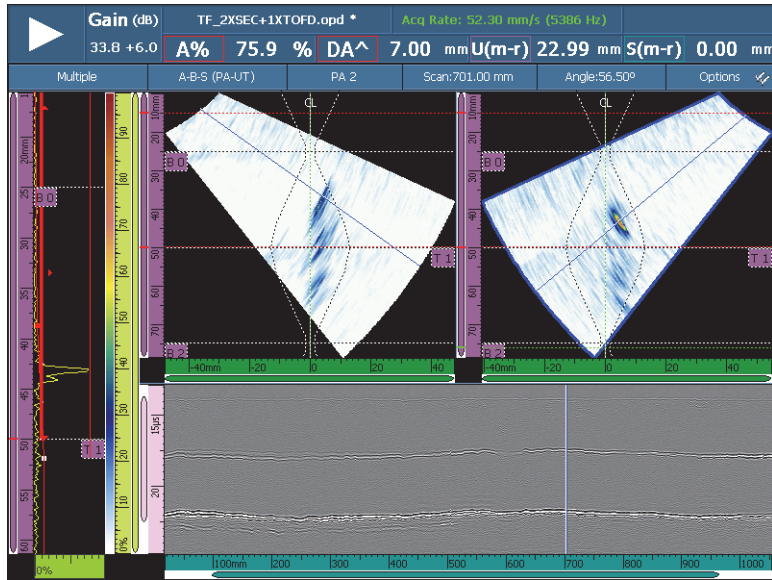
Gain (dB)
33.8 +6.0
TF_2XSEC+1XTOFD.opd *
Acq Rate: 52.30 mm/s (5386 Hz)
A% 75.9 % DA^ 7.00 mm U(m-r) 22.99 mm S(m-r) 0.00 mm

Multiple | A-B-S (PA-UT) | PA 2 | Scan:701.00 mm | Angle:56.50º | Options

20mm 25 30 35 40 45 50 55 60
B 0
T 1
0%
90 80 70 60 50 40 30 20 10 0%

10mm 20 30 40 50 60 70
CL
B 0
T 1
B 2
-40mm -20 0 20 40

10mm 20 30 40 50 60 70
CL
B 0
T 1
B 2
-40mm -20 0 20 40

15µs
20
100mm 200 300 400 500 600 700 800 900 1000